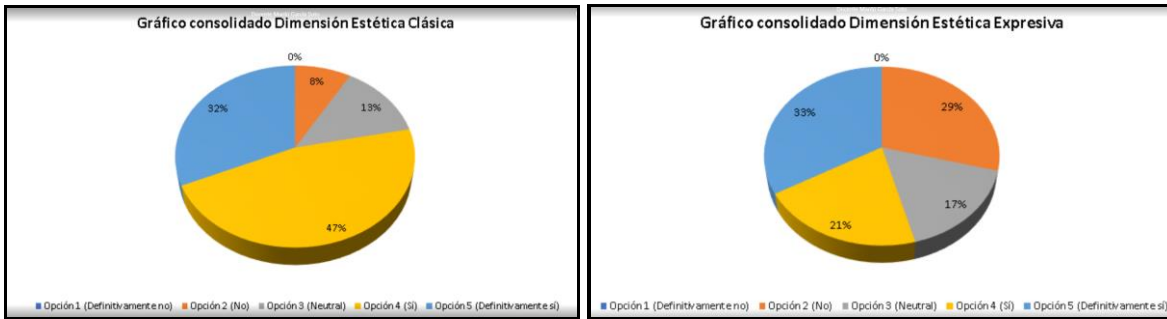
Gráfico consolidado Dimensión Estética Clásica

0%
8%
13%
47%
32%

Opción 1 (Definitivamente no) Opción 2 (No) Opción 3 (Neutral) Opción 4 (Sí) Opción 5 (Definitivamente sí)

Gráfico consolidado Dimensión Estética Expresiva

0%
29%
17%
21%
33%

Opción 1 (Definitivamente no) Opción 2 (No) Opción 3 (Neutral) Opción 4 (Sí) Opción 5 (Definitivamente sí)